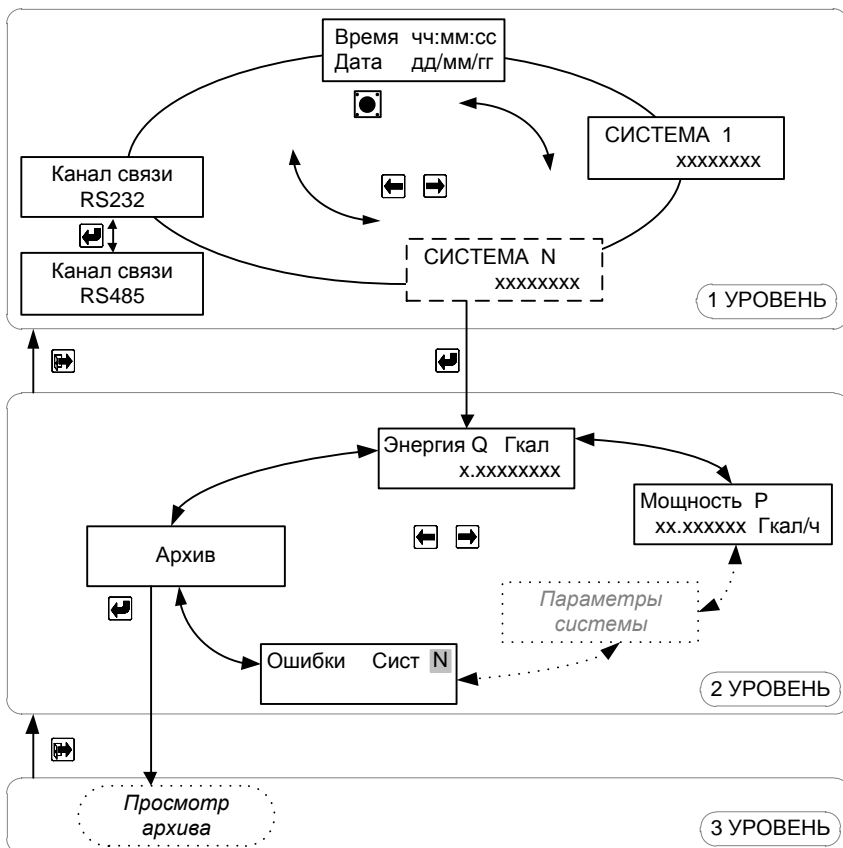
Время чч:мм:сс
Дата дд/мм/гг

СИСТЕМА 1
xxxxxxxx

Канал связи
RS232

Канал связи
RS485

СИСТЕМА N
xxxxxxxx

1 УРОВЕНЬ

Энергия Q Гкал
x.xxxxxxxx

Мощность P
xx.xxxxxx Гкал/ч

Архив

Параметры
системы

Ошибки Сист N

2 УРОВЕНЬ

Просмотр
архива

3 УРОВЕНЬ